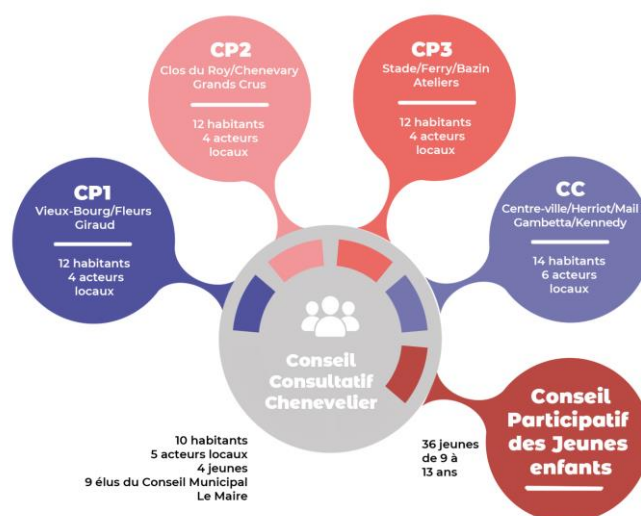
CP2
Clos du Roy/Chenevary
Grands Crus

12 habitants
4 acteurs
locaux

CP3
Stade/Ferry/Bazin
Ateliers

12 habitants
4 acteurs
locaux

CP1
Vieux-Bourg/Fleurs
Giraud

12 habitants
4 acteurs
locaux

CC
Centre-ville/Herriot/Mail
Gambetta/Kennedy

14 habitants
6 acteurs
locaux

Conseil
Consultatif
Chenevelier

10 habitants
5 acteurs locaux
4 jeunes
9 élus du Conseil Municipal
Le Maire

36 jeunes
de 9 à
13 ans

Conseil
Participatif
des Jeunes
enfants